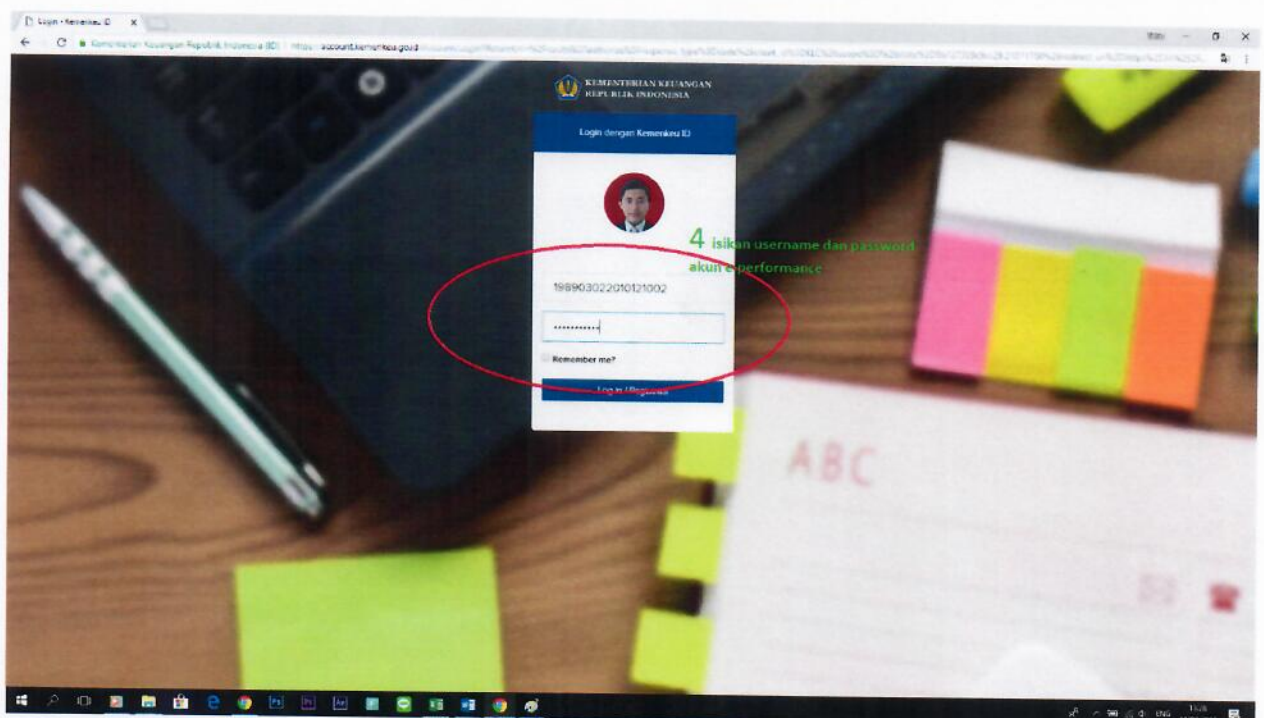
Login - Kemenkeu ID

Kementerian Keuangan Republik Indonesia [ID] | https://account.kemenkeu.go.id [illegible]

KEMENTERIAN KEUANGAN
REPUBLIK INDONESIA

Login dengan Kemenkeu ID

4 isikan username dan password akun e-performance

198903022010121002

••••••••••

Remember me?

Log in / Register

ABC

ENG